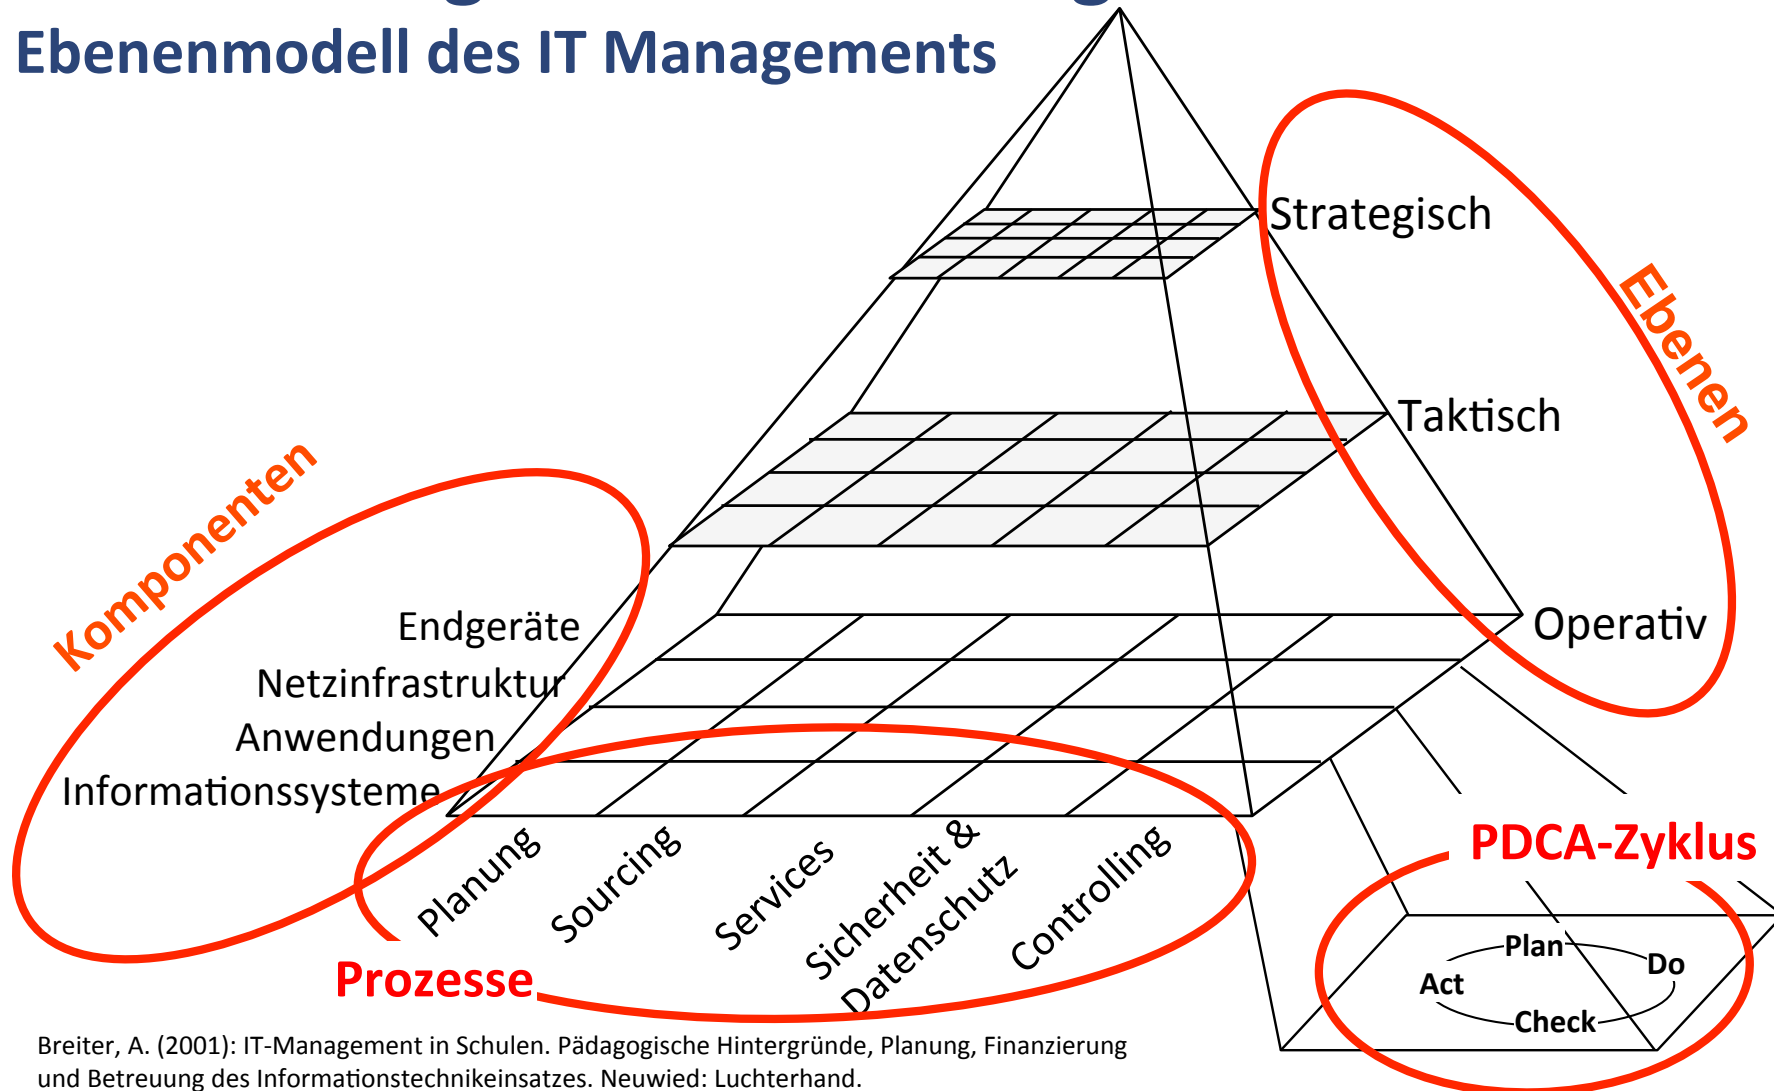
Ebenenmodell des IT Managements

Strategisch
Taktisch
Operativ
Ebenen

Komponenten
Endgeräte
Netzinfrastruktur
Anwendungen
Informationssysteme

Planung
Sourcing
Services
Sicherheit & Datenschutz
Controlling
Prozesse

PDCA-Zyklus
Plan
Do
Check
Act

Breiter, A. (2001): IT-Management in Schulen. Pädagogische Hintergründe, Planung, Finanzierung und Betreuung des Informationstechnikeinsatzes. Neuwied: Luchterhand.